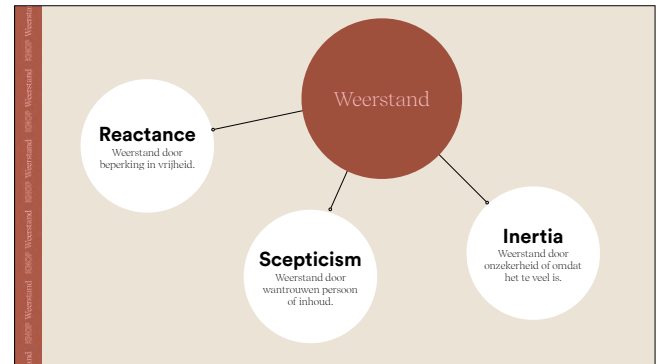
Weerstand

Reactance
Weerstand door beperking in vrijheid.

Scepticism
Weerstand door wantrouwen persoon of inhoud.

Inertia
Weerstand door onzekerheid of omdat het te veel is.

Weerstand Weerstand Weerstand Weerstand Weerstand Weerstand